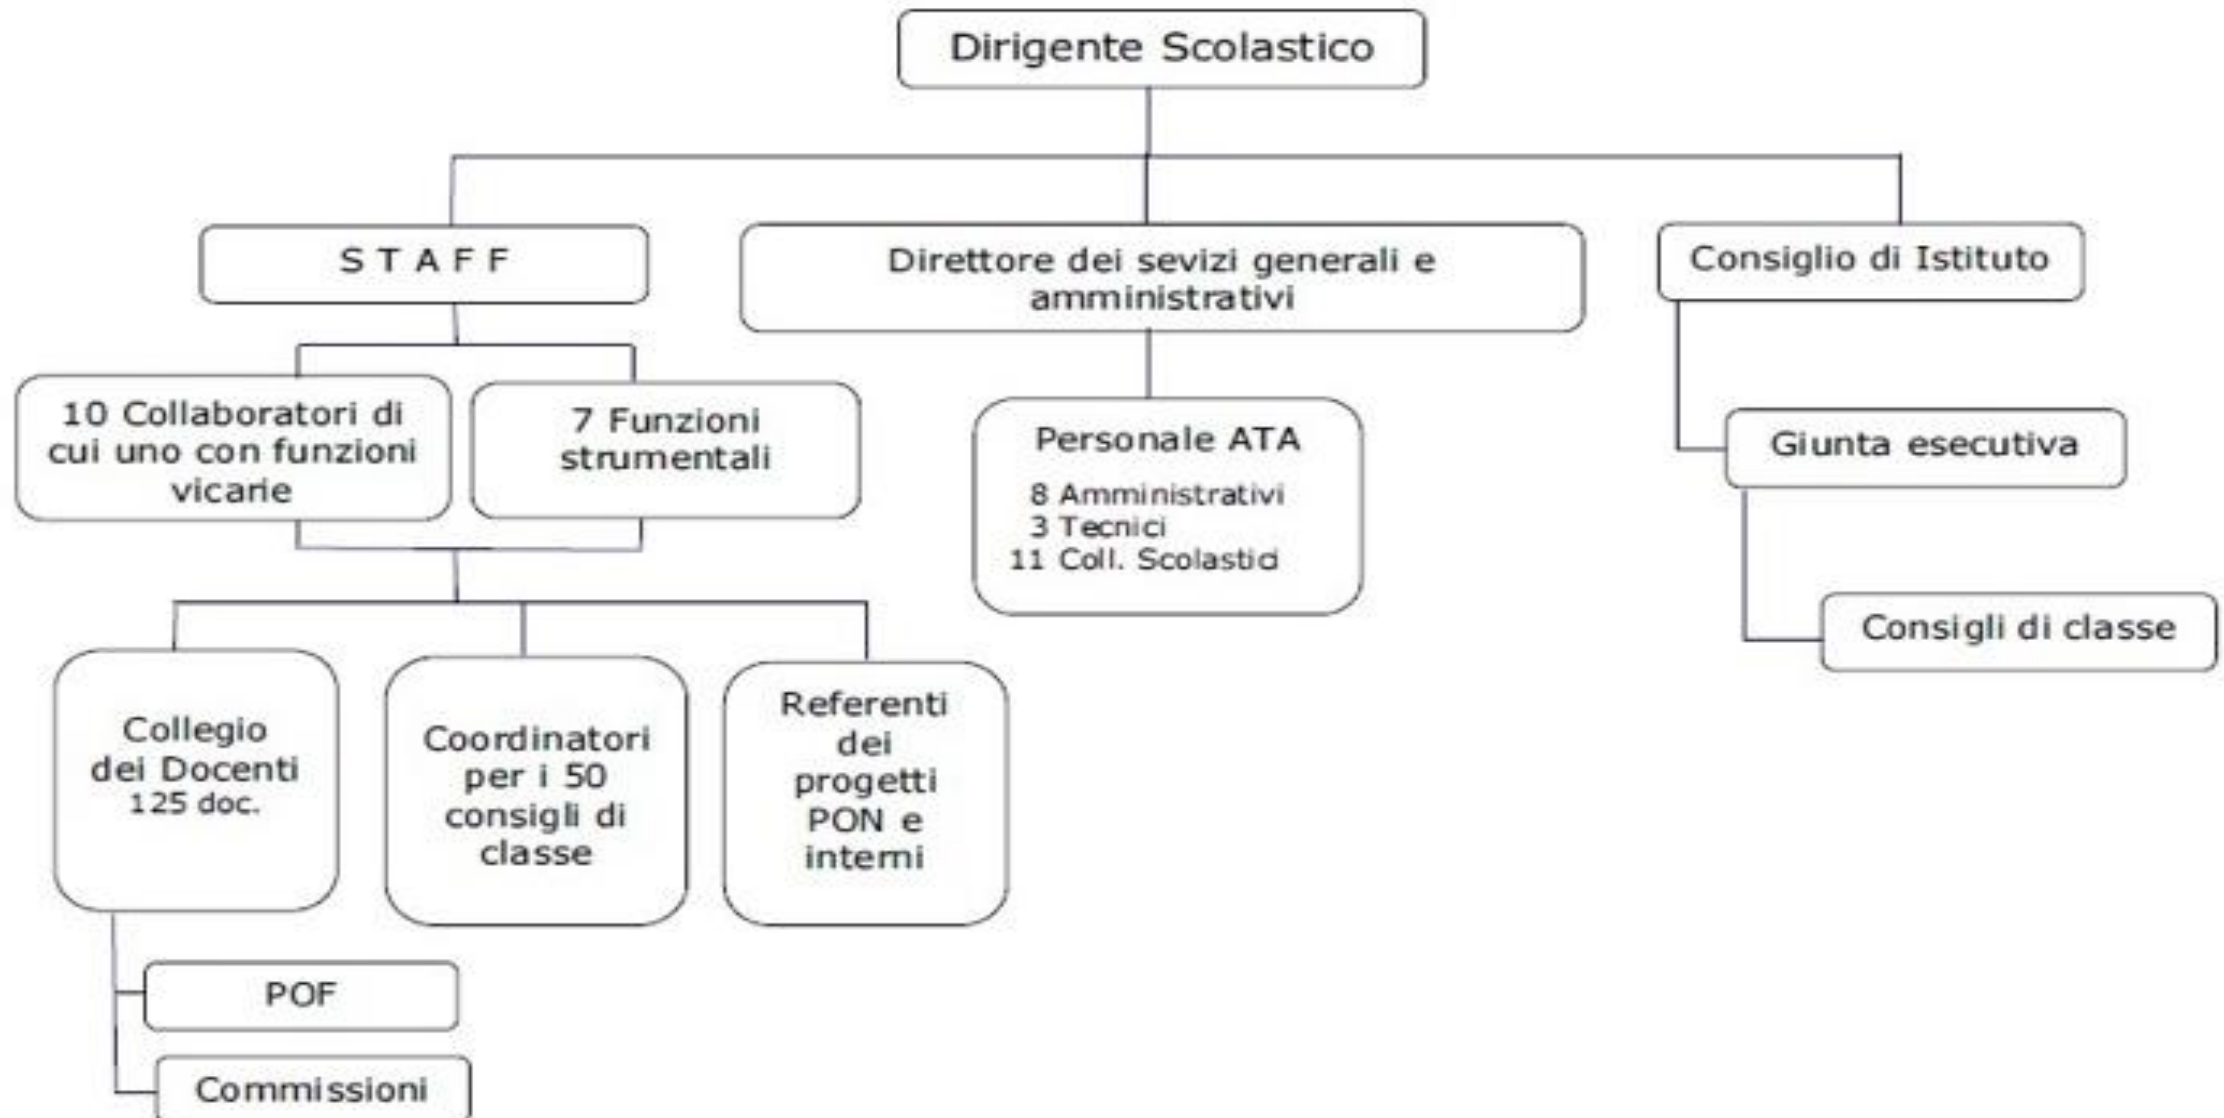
Dirigente Scolastico

S T A F F

Direttore dei sevizi generali e amministrativi

Consiglio di Istituto

10 Collaboratori di cui uno con funzioni vicarie

7 Funzioni strumentali

Personale ATA

8 Amministrativi
3 Tecnici
11 Coll. Scolastici

Giunta esecutiva

Consigli di classe

Collegio dei Docenti
125 doc.

Coordinatori per i 50 consigli di classe

Referenti dei progetti PON e interni

POF

Commissioni